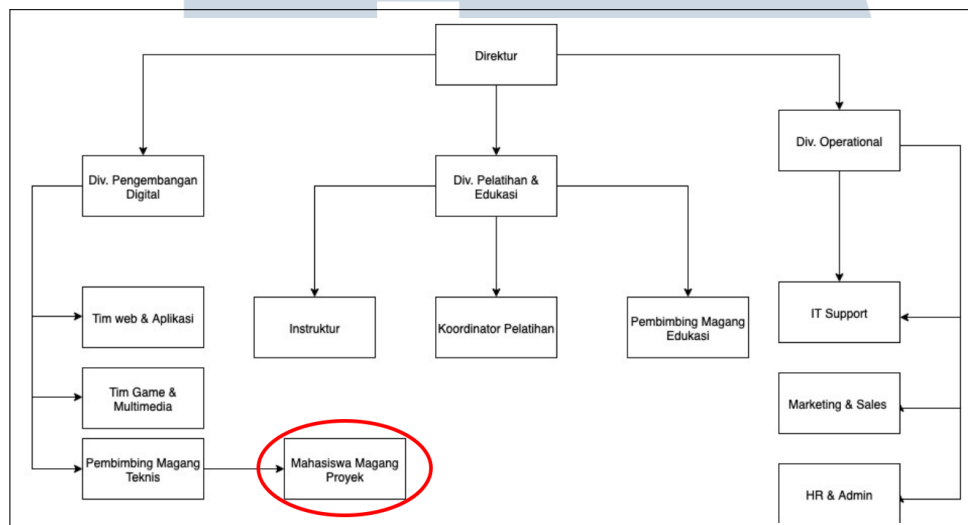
Direktur

Div. Pengembangan Digital

Div. Pelatihan & Edukasi

Div. Operational

Tim web & Aplikasi

Tim Game & Multimedia

Pembimbing Magang Teknis

Mahasiswa Magang Proyek

Instruktur

Koordinator Pelatihan

Pembimbing Magang Edukasi

IT Support

Marketing & Sales

HR & Admin